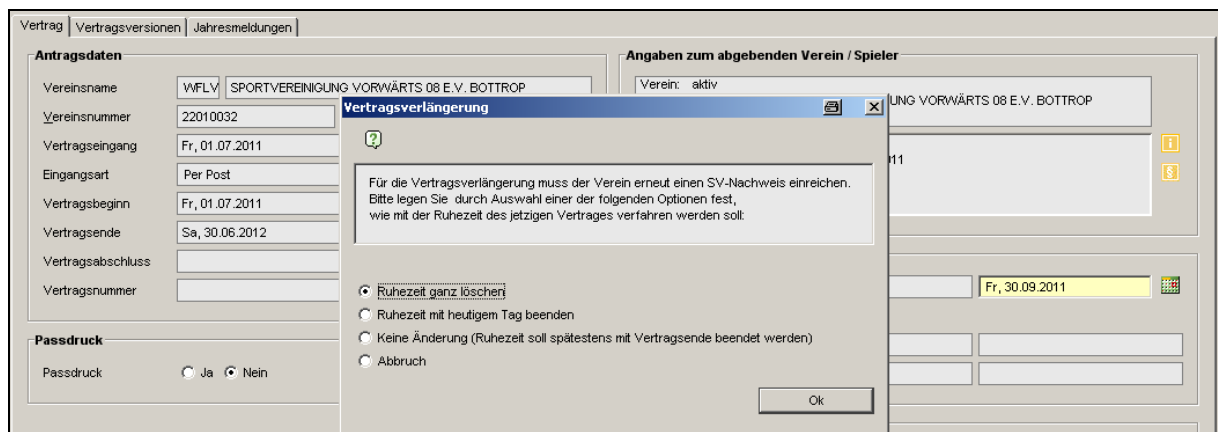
Vertrag | Vertragsversionen | Jahresmeldungen

Antragsdaten

Vereinsname WFLV SPORTVEREINIGUNG VORWÄRTS 08 E.V. BOTTROP

Vereinsnummer 22010032

Vertragseingang Fr, 01.07.2011

Eingangsart Per Post

Vertragsbeginn Fr, 01.07.2011

Vertragsende Sa, 30.06.2012

Vertragsabschluss

Vertragsnummer

Passdruck

Passdruck Ja Nein

Angaben zum abgebenden Verein / Spieler

Verein: aktiv

UNG VORWÄRTS 08 E.V. BOTTROP

11

Fr, 30.09.2011

Vertragsverlängerung

Für die Vertragsverlängerung muss der Verein erneut einen SV-Nachweis einreichen. Bitte legen Sie durch Auswahl einer der folgenden Optionen fest, wie mit der Ruhezeit des jetzigen Vertrages verfahren werden soll:

Ruhezeit ganz löschen

Ruhezeit mit heutigem Tag beenden

Keine Änderung (Ruhezeit soll spätestens mit Vertragsende beendet werden)

Abbruch

Ok